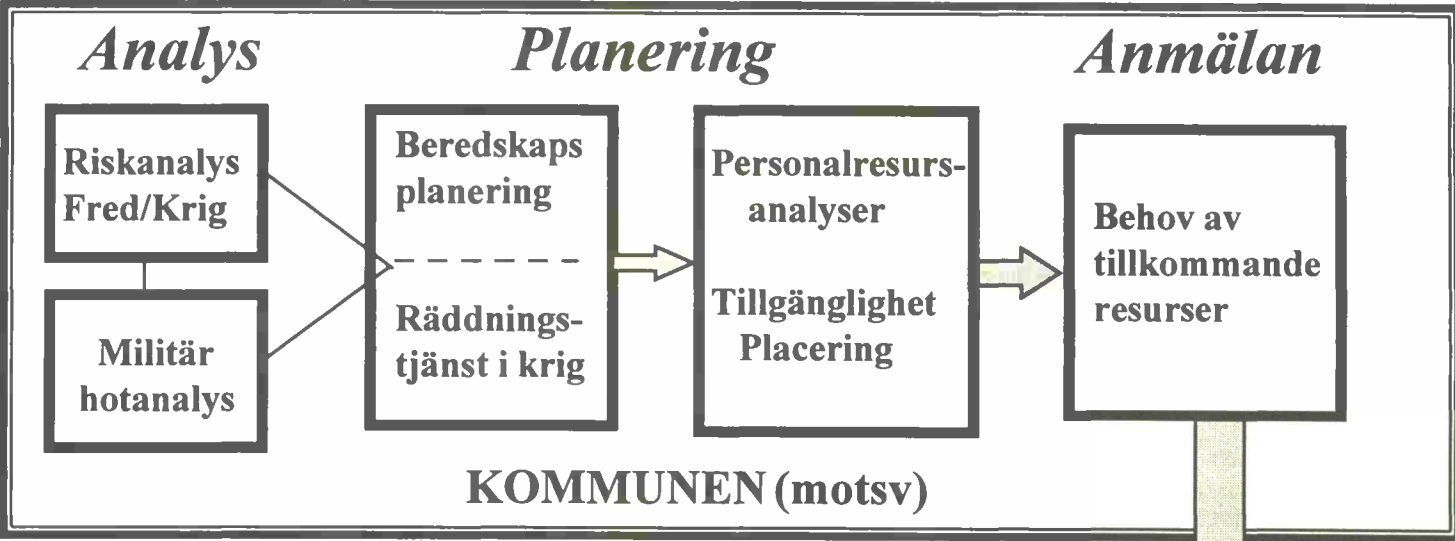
Analys

Planering

Anmälan

Riskanalys Fred/Krig

Militär hotanalys

Beredskaps planering

Räddningstjänst i krig

Personalresursanalyser

Tillgänglighet Placering

Behov av tillkommande resurser

KOMMUNEN (motsv)